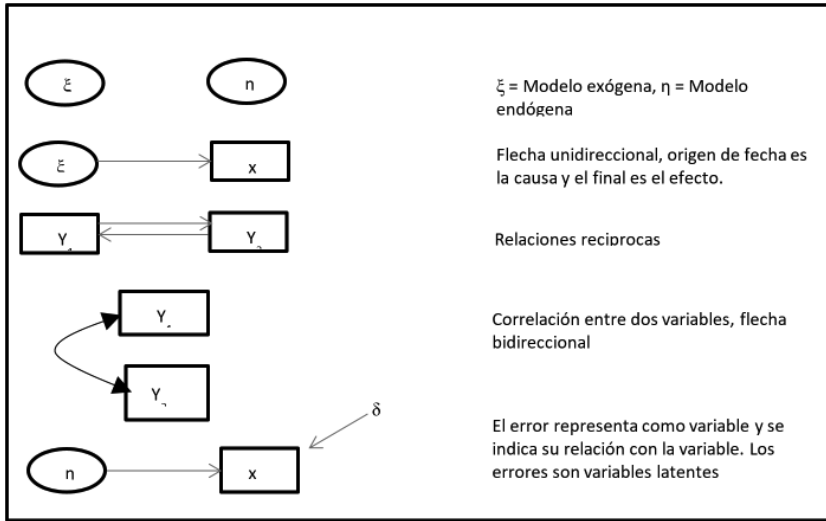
$\xi$

n

$\xi$ = Modelo exógena, $\eta$ = Modelo endógena

$\xi$

x

Flecha unidireccional, origen de fecha es la causa y el final es el efecto.

$Y_1$

$Y_2$

Relaciones reciprocas

$Y_1$

$Y_2$

Correlación entre dos variables, flecha bidireccional

$\delta$

n

x

El error representa como variable y se indica su relación con la variable. Los errores son variables latentes